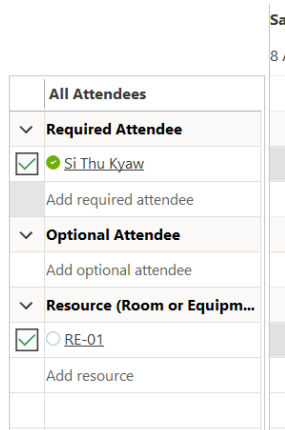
Sa
8 A

| | All Attendees |
|---|---|
| ∨ | Required Attendee |
| ☑ | Si Thu Kyaw |
| | Add required attendee |
| ∨ | Optional Attendee |
| | Add optional attendee |
| ∨ | Resource (Room or Equipm... |
| ☑ | RE-01 |
| | Add resource |